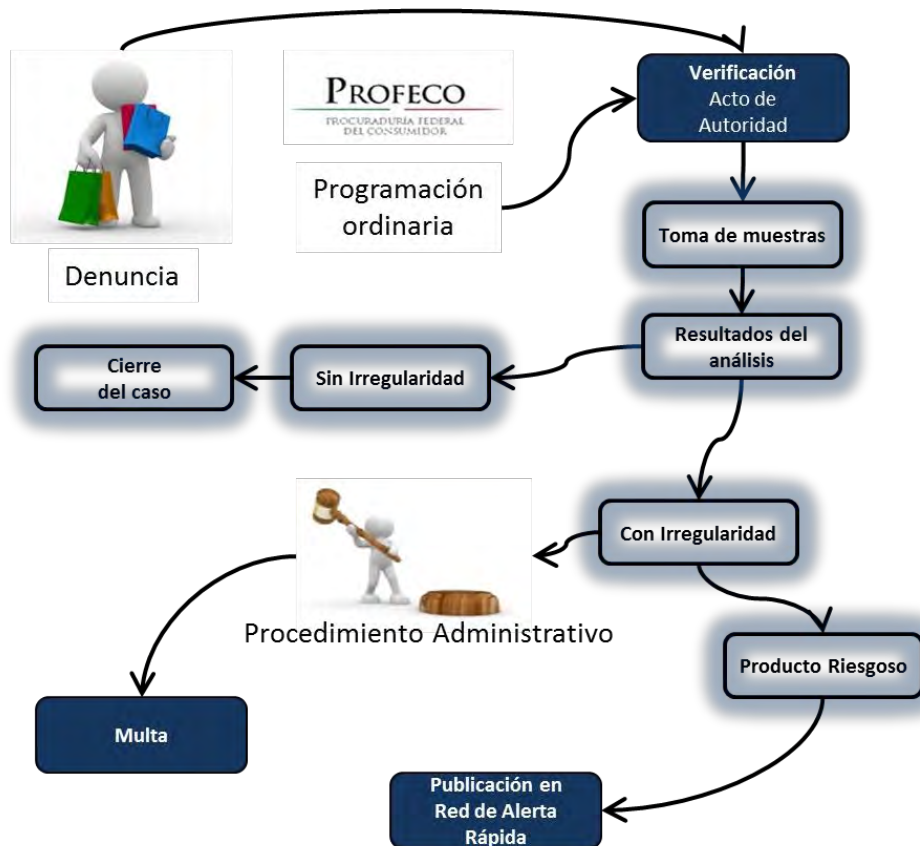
PROFECO
PROCURADURÍA FEDERAL DEL CONSUMIDOR

Verificación
Acto de Autoridad

Programación ordinaria

Denuncia

Toma de muestras

Resultados del análisis

Cierre del caso

Sin Irregularidad

Con Irregularidad

Procedimiento Administrativo

Producto Riesgoso

Multa

Publicación en Red de Alerta Rápida